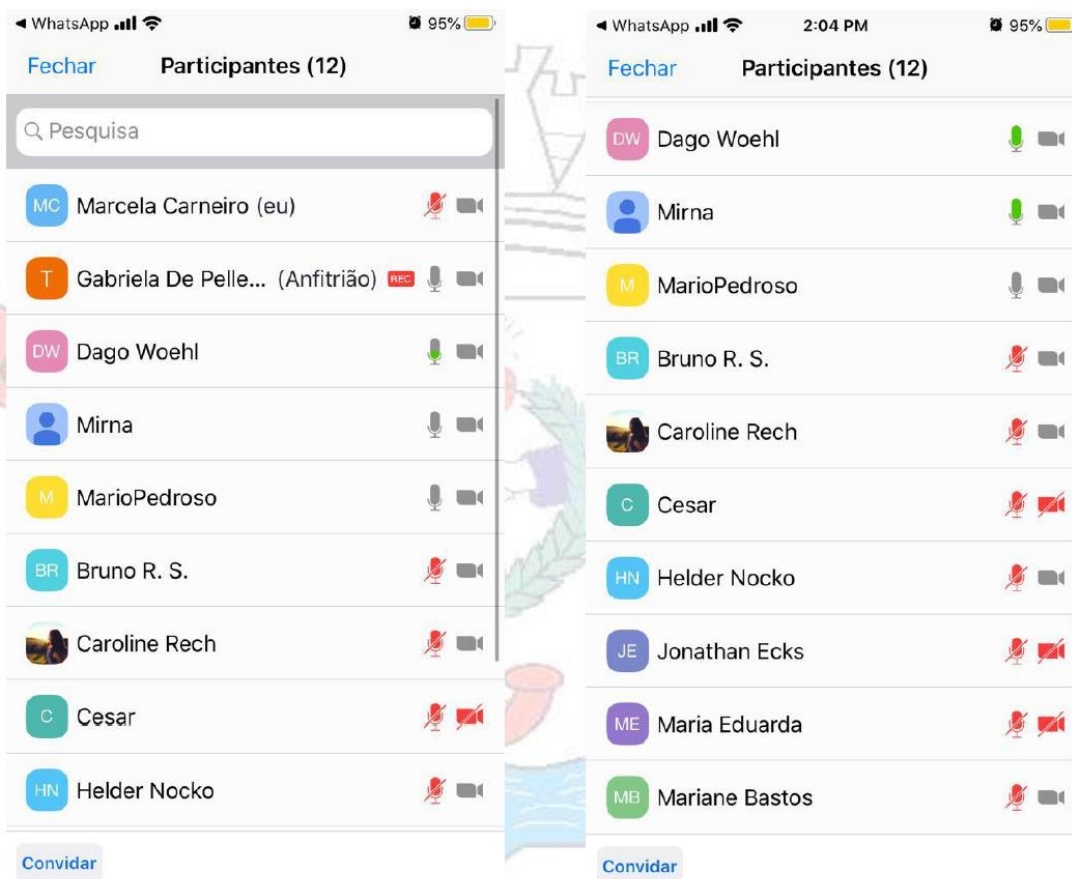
◀ WhatsApp 95%

Fechar Participantes (12)

Pesquisa

MC Marcela Carneiro (eu)

T Gabriela De Pelle... (Anfitrião) REC

DW Dago Woehl

Mirna

M MarioPedroso

BR Bruno R. S.

Caroline Rech

C Cesar

HN Helder Nocko

Convidar

◀ WhatsApp 2:04 PM 95%

Fechar Participantes (12)

DW Dago Woehl

Mirna

M MarioPedroso

BR Bruno R. S.

Caroline Rech

C Cesar

HN Helder Nocko

JE Jonathan Ecks

ME Maria Eduarda

MB Mariane Bastos

Convidar